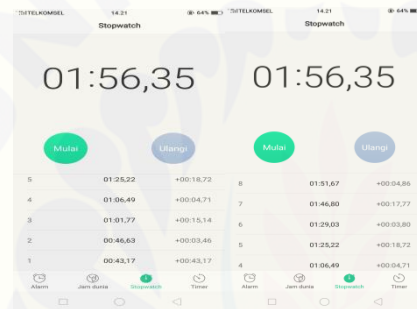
TELKOMSEL 14.21 64%
Stopwatch
01:56,35
Mulai
Ulangi

| | | |
|---|---|---|
| 5 | 01:25,22 | +00:18,72 |
| 4 | 01:06,49 | +00:04,71 |
| 3 | 01:01,77 | +00:15,14 |
| 2 | 00:46,63 | +00:03,46 |
| 1 | 00:43,17 | +00:43,17 |

Alarm Jam dunia Stopwatch Timer

TELKOMSEL 14.21 64%
Stopwatch
01:56,35
Mulai
Ulangi

| | | |
|---|---|---|
| 8 | 01:51,67 | +00:04,86 |
| 7 | 01:46,80 | +00:17,77 |
| 6 | 01:29,03 | +00:03,80 |
| 5 | 01:25,22 | +00:18,72 |
| 4 | 01:06,49 | +00:04,71 |

Alarm Jam dunia Stopwatch Timer